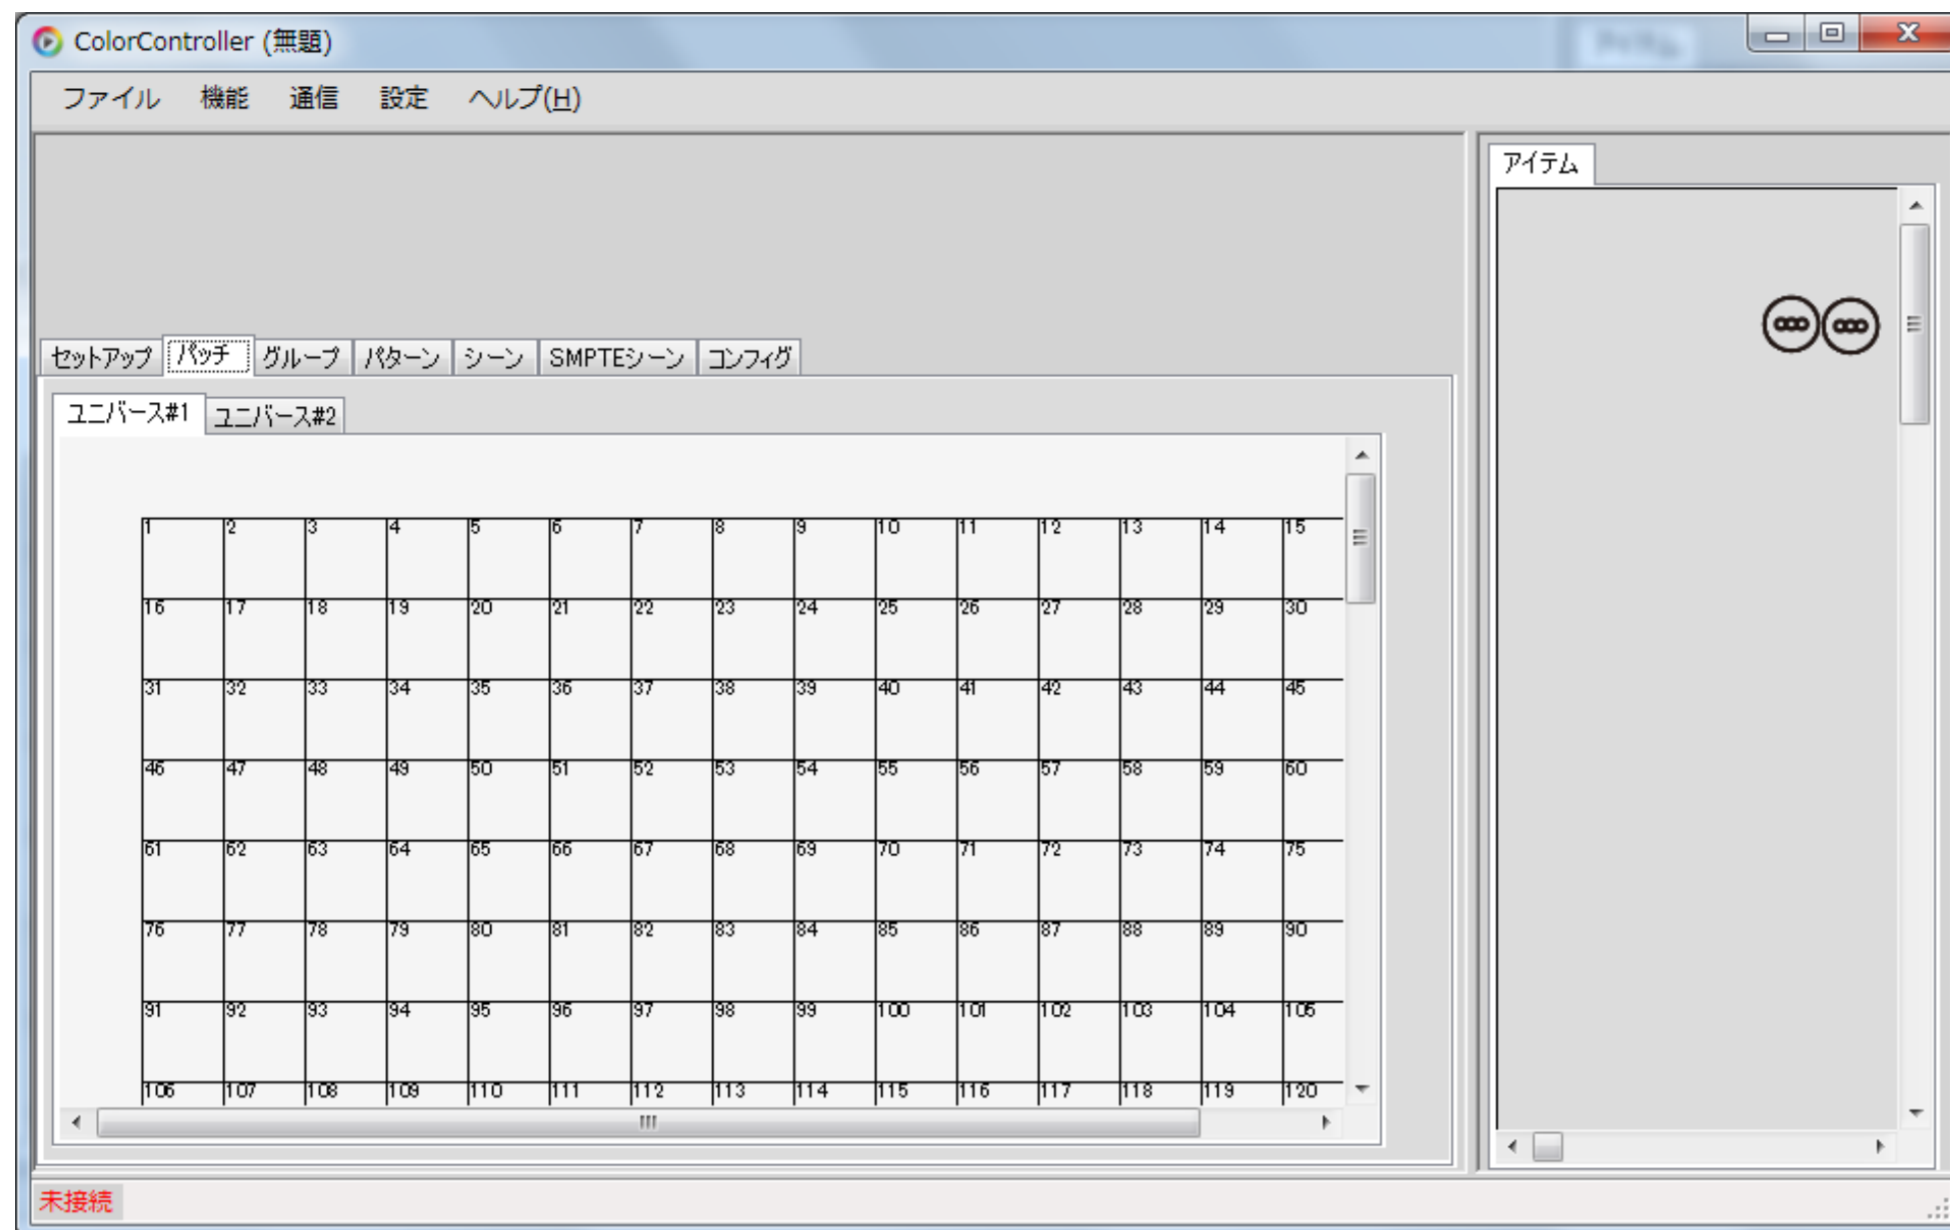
ColorController (無題)

ファイル 機能 通信 設定 ヘルプ(H)

アイテム

セットアップ パッチ グループ パターン シーン SMPTEシーン コンフィグ

ユニバース#1 ユニバース#2

| 1 | 2 | 3 | 4 | 5 | 6 | 7 | 8 | 9 | 10 | 11 | 12 | 13 | 14 | 15 |
|---|---|---|---|---|---|---|---|---|---|---|---|---|---|---|
| 16 | 17 | 18 | 19 | 20 | 21 | 22 | 23 | 24 | 25 | 26 | 27 | 28 | 29 | 30 |
| 31 | 32 | 33 | 34 | 35 | 36 | 37 | 38 | 39 | 40 | 41 | 42 | 43 | 44 | 45 |
| 46 | 47 | 48 | 49 | 50 | 51 | 52 | 53 | 54 | 55 | 56 | 57 | 58 | 59 | 60 |
| 61 | 62 | 63 | 64 | 65 | 66 | 67 | 68 | 69 | 70 | 71 | 72 | 73 | 74 | 75 |
| 76 | 77 | 78 | 79 | 80 | 81 | 82 | 83 | 84 | 85 | 86 | 87 | 88 | 89 | 90 |
| 91 | 92 | 93 | 94 | 95 | 96 | 97 | 98 | 99 | 100 | 101 | 102 | 103 | 104 | 105 |
| 106 | 107 | 108 | 109 | 110 | 111 | 112 | 113 | 114 | 115 | 116 | 117 | 118 | 119 | 120 |

未接続